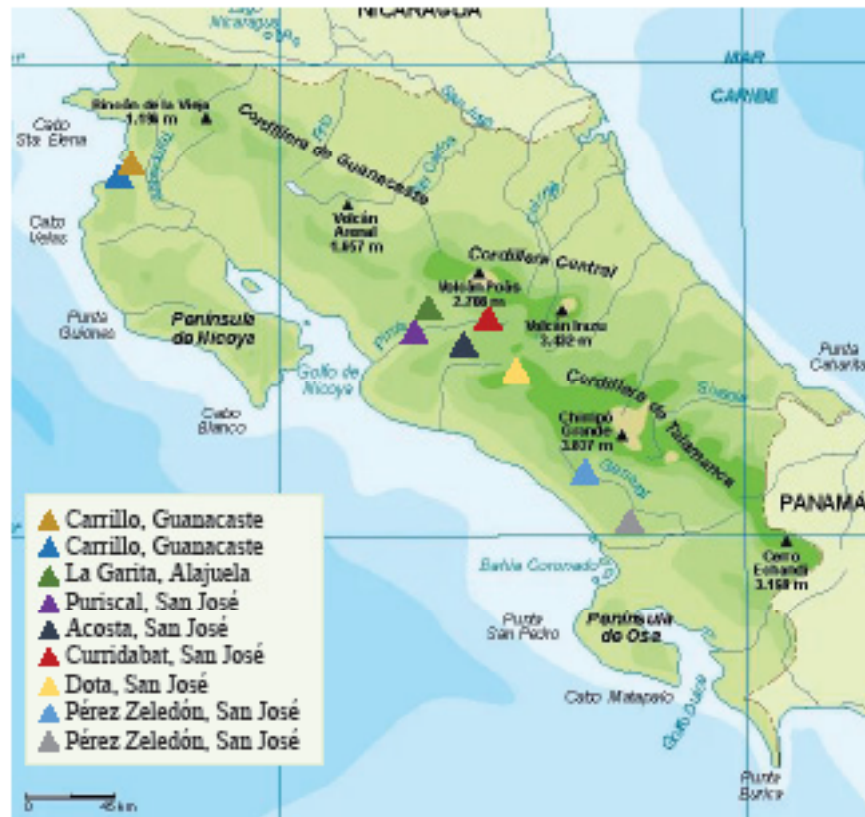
NICARAGUA
Lago Nicaragua
MAR CARIBE
Rincón de la Vieja 1.916 m
Cabo Sta. Elena
Cordillera de Guanacaste
Cabo Velas
Volcán Arenal 1.657 m
Cordillera Central
Volcán Poás 2.708 m
Volcán Irazú 3.432 m
Punta Guiones
Península de Nicoya
Golfo de Nicoya
Punta Cahuita
Cordillera de Talamanca
Cabo Blanco
Chirripó Grande 3.837 m
PANAMÁ
Cerro Echandi 3.168 m
Bahía Coronado
Punta San Pedro
Península de Osa
Cabo Matapalo
Golfo Dulce
Punta Burica
0 45 km
Carrillo, Guanacaste
Carrillo, Guanacaste
La Garita, Alajuela
Puriscal, San José
Acosta, San José
Curridabat, San José
Dota, San José
Pérez Zeledón, San José
Pérez Zeledón, San José